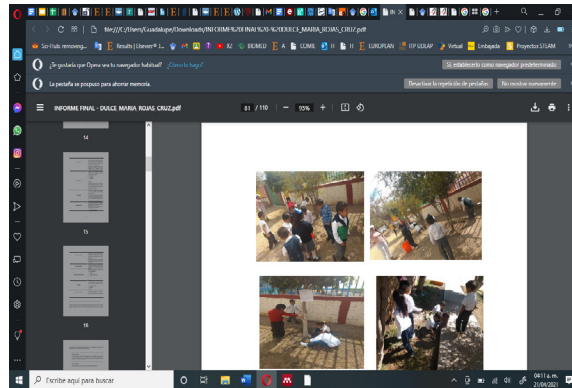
file:///C:/Users/Guadalupe/Downloads/INFORME%20FINAL%20-%20DULCE_MARIA_ROJAS_CRUZ.pdf

Sci-Hub: removing... Results | Elsevier® I... XE BIDMEU A COMIE H LUKOPLAN ITP UDLAP Virtual Embajada Proyectos STEAM

¿Te gustaría que Opera sea tu navegador habitual? ¿Cómo lo hago? Sí, establecerlo como navegador predeterminado

La pestaña se pospuso para ahorrar memoria. Desactivar la repetición de pestañas No mostrar nuevamente

INFORME FINAL - DULCE MARIA ROJAS CRUZ.pdf 81 / 110 95%

14

15

16

Escribe aquí para buscar

04:11 p. m.
21/04/2021